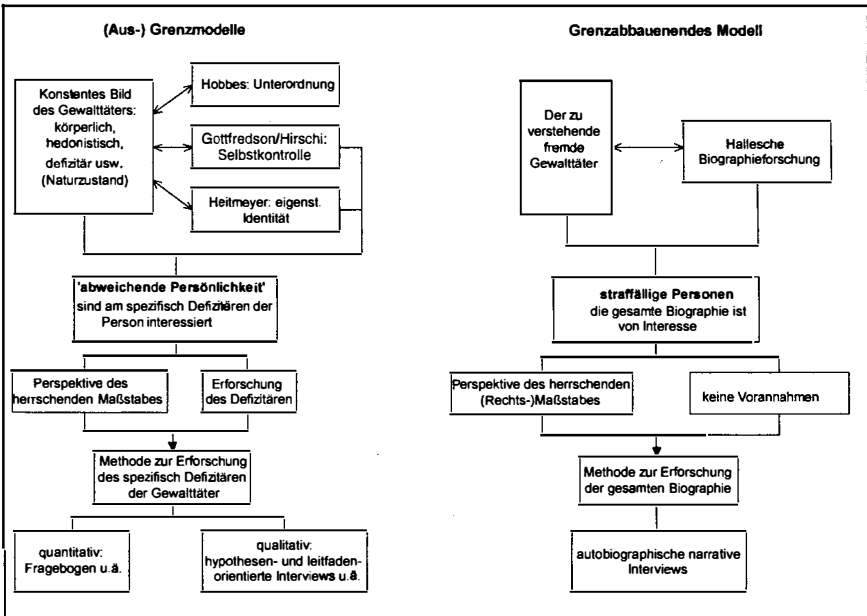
(Aus-) Grenzmodelle

Konstantes Bild des Gewalttäters: körperlich, hedonistisch, defizitär usw. (Naturzustand)

Hobbes: Unterordnung

Gottfredson/Hirschi: Selbstkontrolle

Heitmeyer: eigenst. Identität

'abweichende Persönlichkeit' sind am spezifisch Defizitären der Person interessiert

Perspektive des herrschenden Maßstabes

Erforschung des Defizitären

Methode zur Erforschung des spezifisch Defizitären der Gewalttäter

quantitativ: Fragebogen u.ä.

qualitativ: hypothesen- und leitfadenorientierte Interviews u.ä.

Grenzabbauenendes Modell

Der zu verstehende fremde Gewalttäter

Hallesche Biographieforschung

straffällige Personen die gesamte Biographie ist von Interesse

Perspektive des herrschenden (Rechts-)Maßstabes

keine Vorannahmen

Methode zur Erforschung der gesamten Biographie

autobiographische narrative Interviews